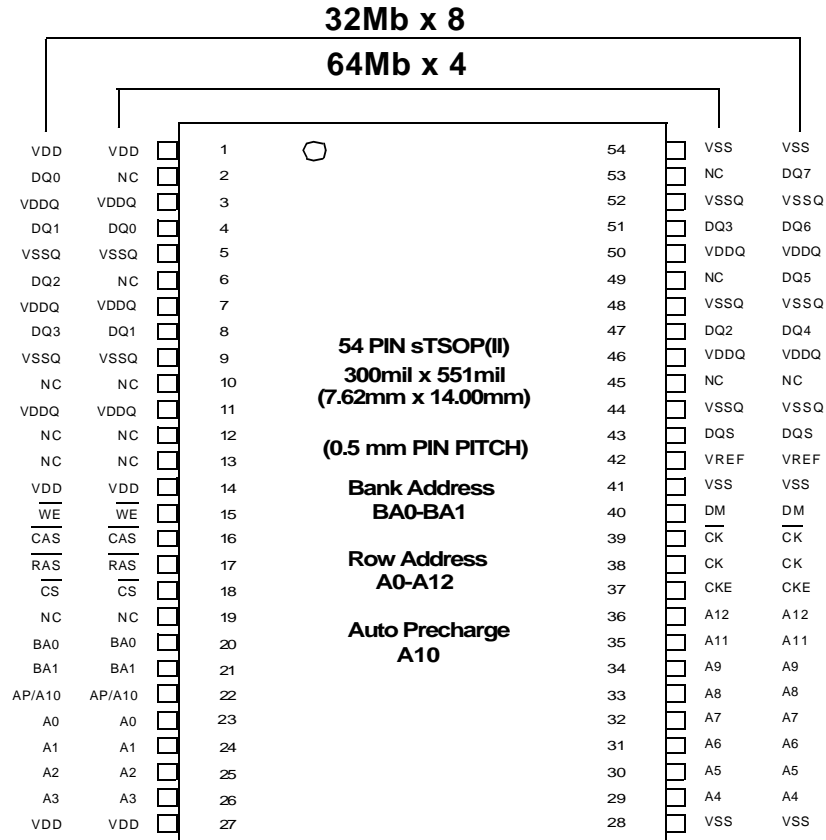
32Mb x 8

64Mb x 4

| 32Mb x 8 | 64Mb x 4 | Pin | Pin | 64Mb x 4 | 32Mb x 8 |
|---|---|---|---|---|---|
| VDD | VDD | 1 | 54 | VSS | VSS |
| DQ0 | NC | 2 | 53 | NC | DQ7 |
| VDDQ | VDDQ | 3 | 52 | VSSQ | VSSQ |
| DQ1 | DQ0 | 4 | 51 | DQ3 | DQ6 |
| VSSQ | VSSQ | 5 | 50 | VDDQ | VDDQ |
| DQ2 | NC | 6 | 49 | NC | DQ5 |
| VDDQ | VDDQ | 7 | 48 | VSSQ | VSSQ |
| DQ3 | DQ1 | 8 | 47 | DQ2 | DQ4 |
| VSSQ | VSSQ | 9 | 46 | VDDQ | VDDQ |
| NC | NC | 10 | 45 | NC | NC |
| VDDQ | VDDQ | 11 | 44 | VSSQ | VSSQ |
| NC | NC | 12 | 43 | DQS | DQS |
| NC | NC | 13 | 42 | VREF | VREF |
| VDD | VDD | 14 | 41 | VSS | VSS |
| $\overline{WE}$ | $\overline{WE}$ | 15 | 40 | DM | DM |
| $\overline{CAS}$ | $\overline{CAS}$ | 16 | 39 | $\overline{CK}$ | $\overline{CK}$ |
| $\overline{RAS}$ | $\overline{RAS}$ | 17 | 38 | CK | CK |
| $\overline{CS}$ | $\overline{CS}$ | 18 | 37 | CKE | CKE |
| NC | NC | 19 | 36 | A12 | A12 |
| BA0 | BA0 | 20 | 35 | A11 | A11 |
| BA1 | BA1 | 21 | 34 | A9 | A9 |
| AP/A10 | AP/A10 | 22 | 33 | A8 | A8 |
| A0 | A0 | 23 | 32 | A7 | A7 |
| A1 | A1 | 24 | 31 | A6 | A6 |
| A2 | A2 | 25 | 30 | A5 | A5 |
| A3 | A3 | 26 | 29 | A4 | A4 |
| VDD | VDD | 27 | 28 | VSS | VSS |

54 PIN sTSOP(II)
300mil x 551mil
(7.62mm x 14.00mm)

(0.5 mm PIN PITCH)

Bank Address
BA0-BA1

Row Address
A0-A12

Auto Precharge
A10